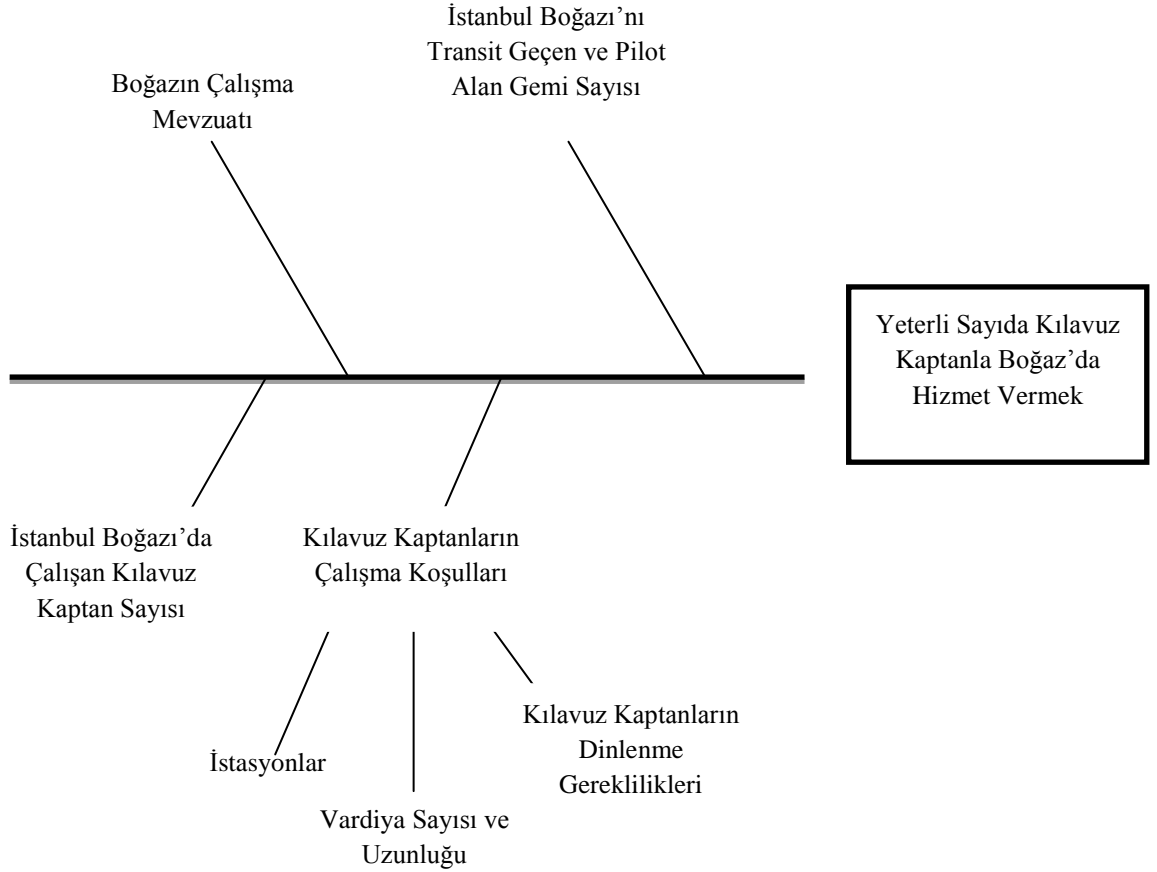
İstanbul Boğazı'nı Transit Geçen ve Pilot Alan Gemi Sayısı

Boğazın Çalışma Mevzuatı

Yeterli Sayıda Kılavuz Kaptanla Boğaz'da Hizmet Vermek

İstanbul Boğazı'da Çalışan Kılavuz Kaptan Sayısı

Kılavuz Kaptanların Çalışma Koşulları

İstasyonlar

Vardiya Sayısı ve Uzunluğu

Kılavuz Kaptanların Dinlenme Gereklilikleri